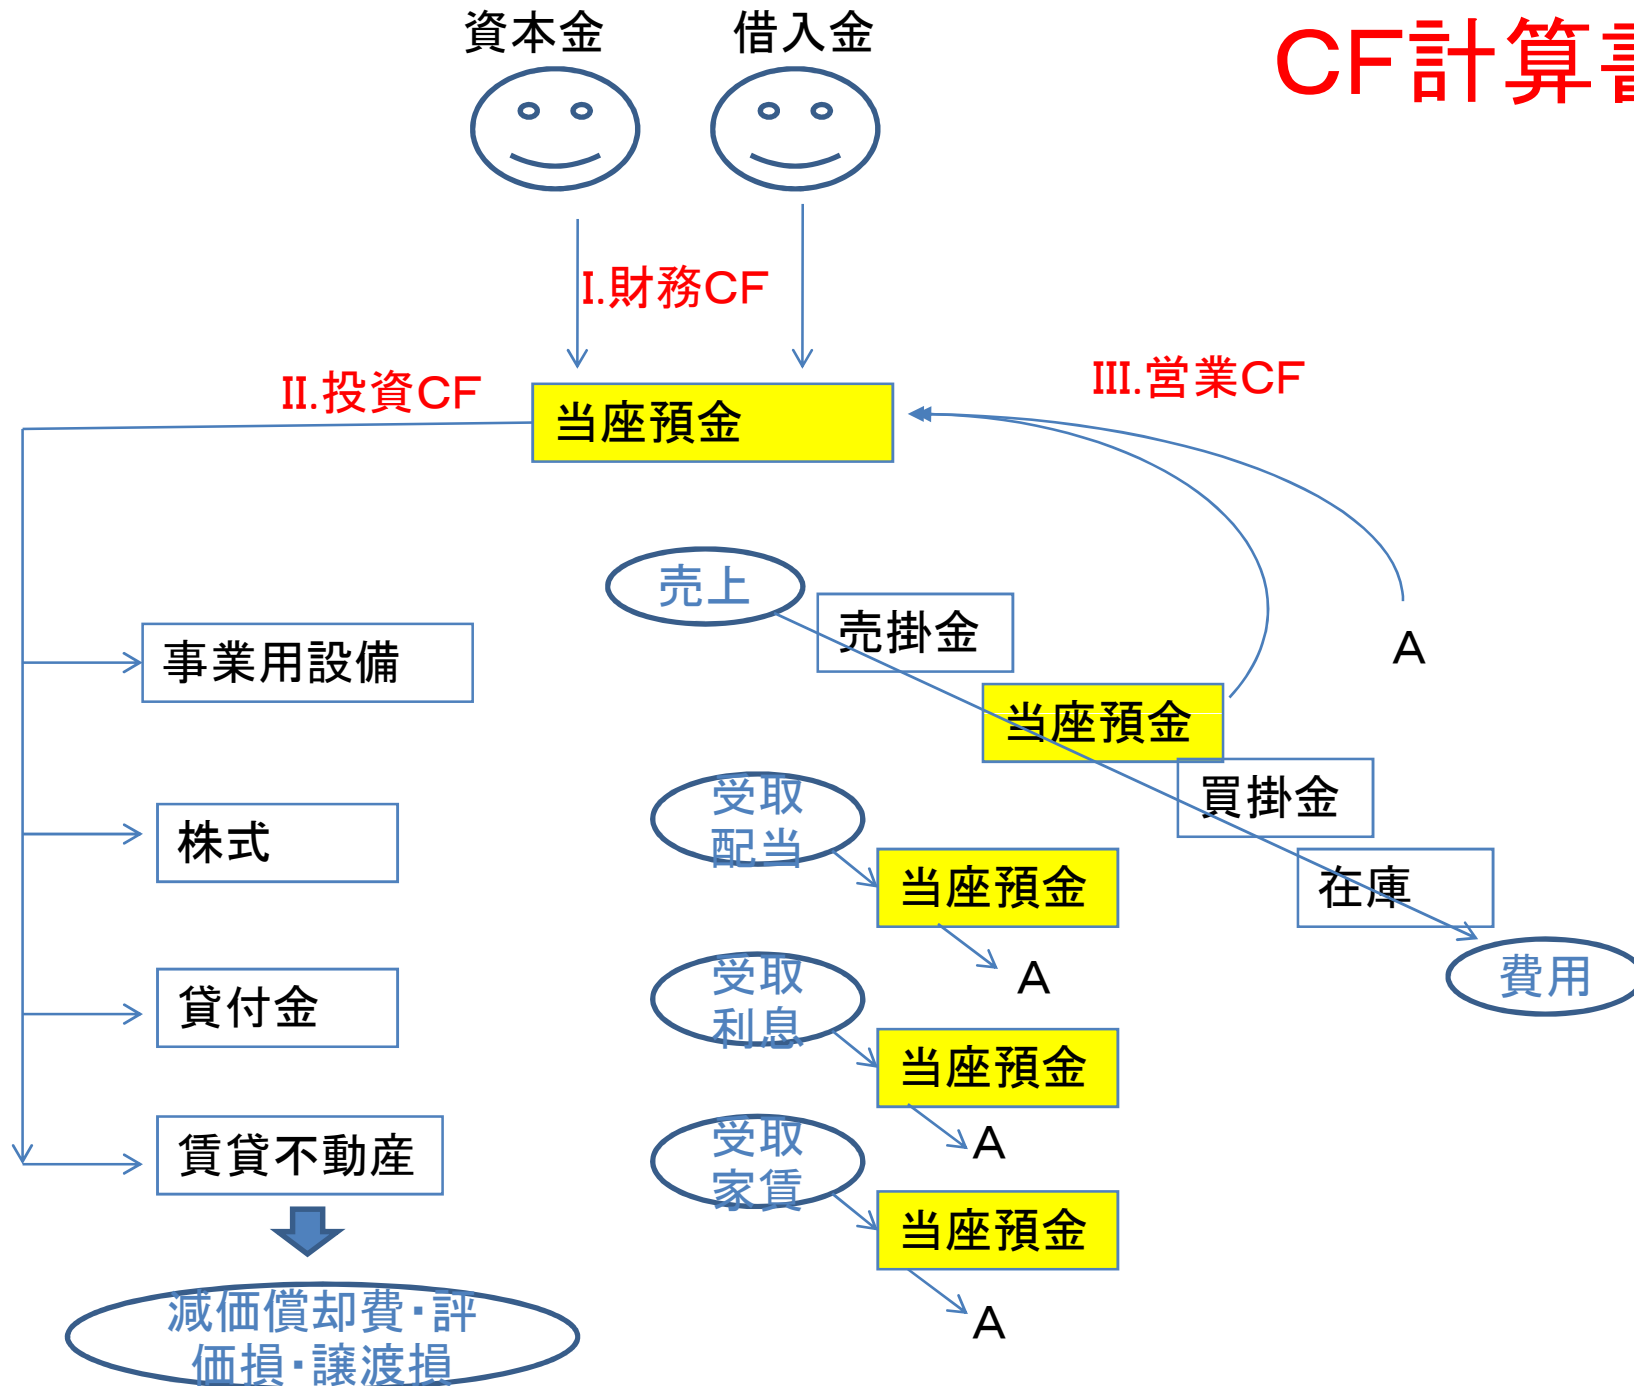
資本金

借入金

CF計算書

I.財務CF

II.投資CF

当座預金

III.営業CF

売上

売掛金

事業用設備

A

当座預金

買掛金

受取配当

株式

当座預金

在庫

A

費用

受取利息

貸付金

当座預金

A

受取家賃

賃貸不動産

当座預金

A

減価償却費・評価損・譲渡損